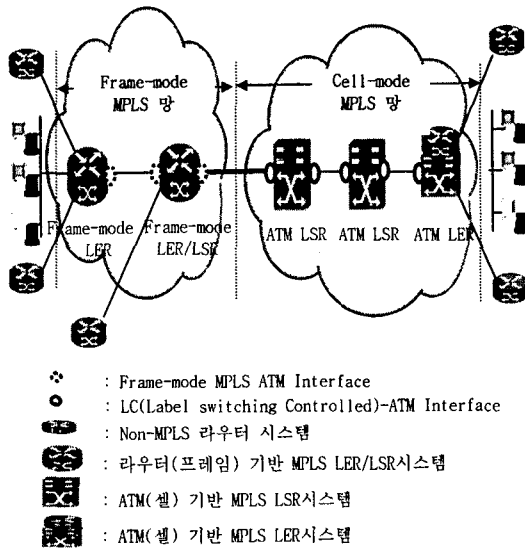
Frame-mode MPLS 망

Cell-mode MPLS 망

Frame-mode LER

Frame-mode LER/LSR

ATM LSR

ATM LSR

ATM LER

: Frame-mode MPLS ATM Interface

: LC(Label switching Controlled)-ATM Interface

: Non-MPLS 라우터 시스템

: 라우터(프레임) 기반 MPLS LER/LSR시스템

: ATM(셀) 기반 MPLS LSR시스템

: ATM(셀) 기반 MPLS LER시스템